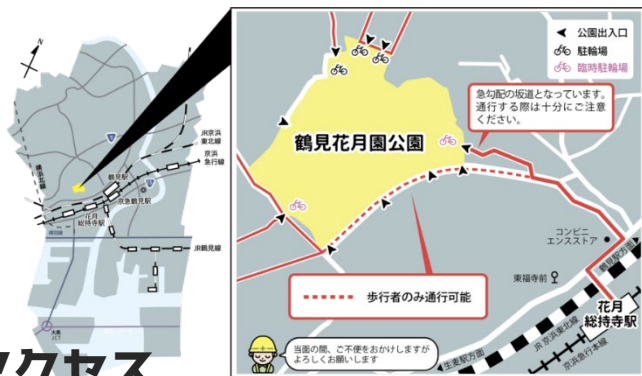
N

JR京浜東北線

京浜急行線

横浜線

鶴見駅

京急鶴見駅

花月総持寺駅

JR鶴見線

公園出入口

駐輪場

臨時駐輪場

急勾配の坂道となっています。通行する際は十分にご注意ください。

鶴見花月園公園

コンビニエンスストア

東福寺前

東福寺

歩行者のみ通行可能

当面の間、ご不便をおかけしますがよろしくお願いします

花月総持寺駅

生麦駅方面

JR 京浜東北線

京浜急行本線

鶴見駅方面

クセス